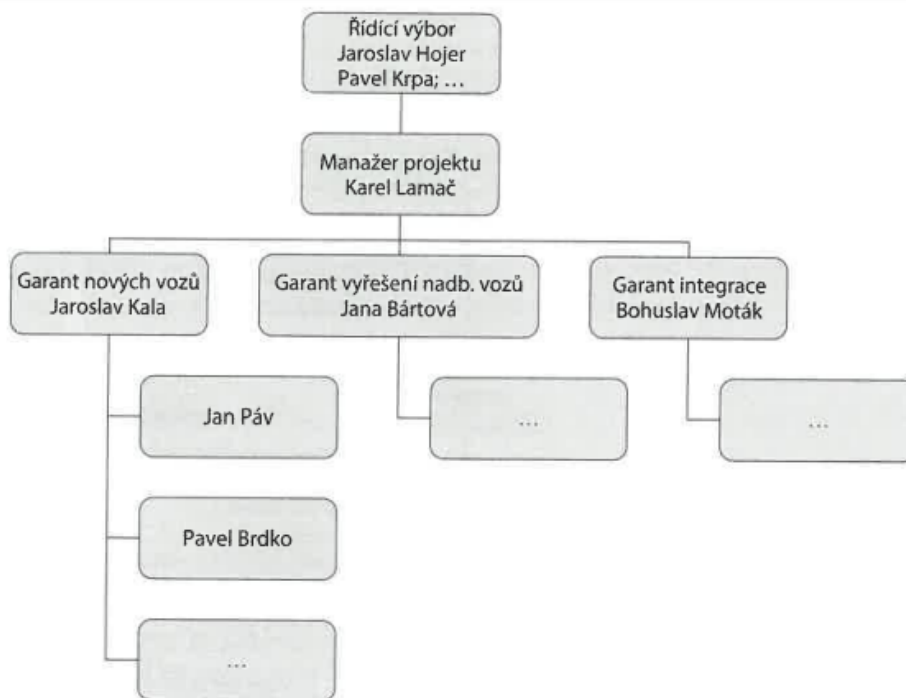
Řídící výbor
Jaroslav Hojer
Pavel Krpa; …

Manažer projektu
Karel Lamač

Garant nových vozů
Jaroslav Kala

Garant vyřešení nadb. vozů
Jana Bártová

Garant integrace
Bohuslav Moták

Jan Páv

Pavel Brdko

…

…

…